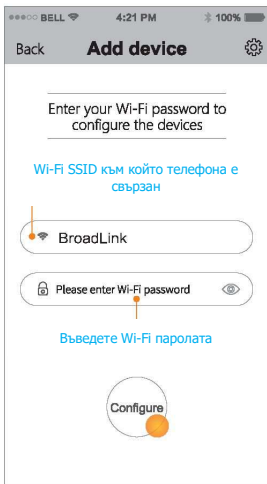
●●●○○ BELL 4:21 PM 100%

Back Add device

Enter your Wi-Fi password to configure the devices

Wi-Fi SSID към който телефона е свързан

BroadLink

Please enter Wi-Fi password

Въведете Wi-Fi паролата

Configure